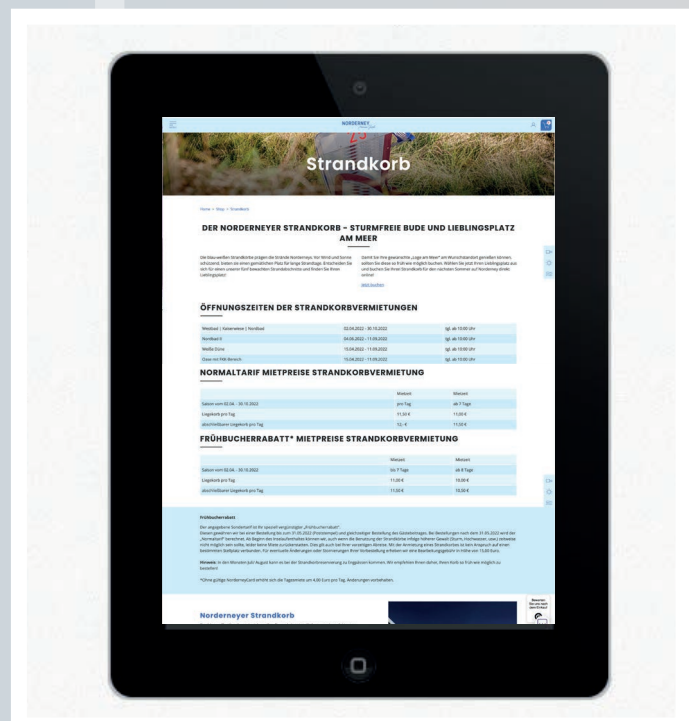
NORDERNEY

Strandkorb

Home > Shop > Strandkorb

DER NORDERNEYER STRANDKORB - STURMFREIE BUDE UND LIEBLINGSPLATZ AM MEER

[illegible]

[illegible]

Jetzt buchen

ÖFFNUNGSZEITEN DER STRANDKORBVERMIETUNGEN

| Weststrand \| Kaiserwiese \| Nordbad | 02.04.2022 - 30.10.2022 | tgl. ab 10:00 Uhr |
|---|---|---|
| Nordbad II | 04.06.2022 - 11.09.2022 | tgl. ab 10:00 Uhr |
| Weiße Düne | 15.04.2022 - 11.09.2022 | tgl. ab 10:00 Uhr |
| Oase mit FKK Bereich | 15.04.2022 - 11.09.2022 | tgl. ab 10:00 Uhr |

NORMALTARIF MIETPREISE STRANDKORBVERMIETUNG

| | Miete | Miete |
|---|---|---|
| Saison vom 02.04. - 30.10.2022 | pro Tag | ab 7 Tage |
| Liegekorb pro Tag | 11,50 € | 11,00 € |
| abschließbarer Liegekorb pro Tag | 12,- € | 11,50 € |

FRÜHBUCHERRABATT* MIETPREISE STRANDKORBVERMIETUNG

| | Miete | Miete |
|---|---|---|
| Saison vom 02.04. - 30.10.2022 | bis 7 Tage | ab 8 Tage |
| Liegekorb pro Tag | 11,00 € | 10,00 € |
| abschließbarer Liegekorb pro Tag | 11,50 € | 10,50 € |

Frühbucherrabatt

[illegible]

Hinweis: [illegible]

*Ohne gültige Nordeneycard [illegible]

Norderneyer Strandkorb